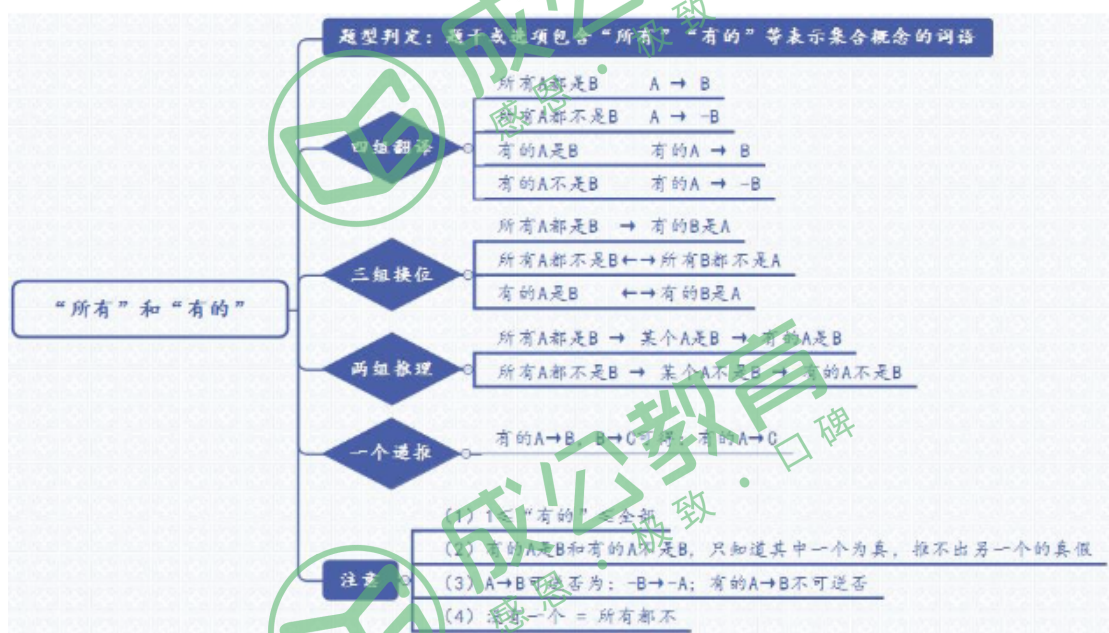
“所有”和“有的”

题型判定：题干或选项包含“所有”“有的”等表示集合概念的词语

四组翻译
所有A都是B　　A → B
所有A都不是B　　A → -B
有的A是B　　有的A → B
有的A不是B　　有的A → -B

三组换位
所有A都是B　→　有的B是A
所有A都不是B ←→ 所有B都不是A
有的A是B　←→ 有的B是A

两组推理
所有A都是B → 某个A是B → 有的A是B
所有A都不是B → 某个A不是B → 有的A不是B

一个递推
有的A→B，B→C可得：有的A→C

注意
（1）1≤“有的”≤全部
（2）有的A是B和有的A不是B，只知道其中一个为真，推不出另一个的真假
（3）A→B可逆否为：-B→-A；有的A→B不可逆否
（4）没有一个 = 所有都不

成公教育
口碑·极致·感恩